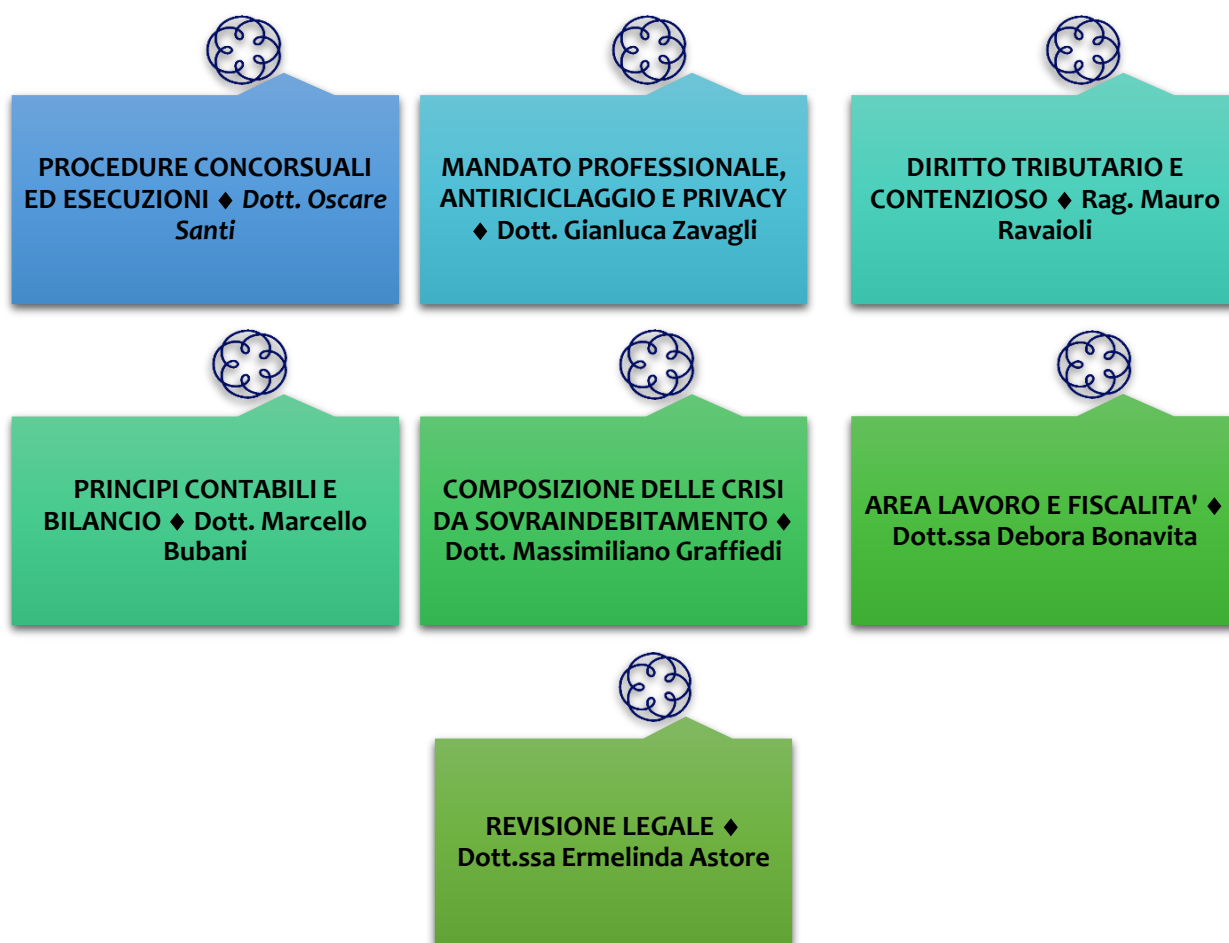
PROCEDURE CONCORSUALI ED ESECUZIONI ♦ *Dott. Oscare Santi*

MANDATO PROFESSIONALE, ANTIRICICLAGGIO E PRIVACY ♦ Dott. Gianluca Zavagli

DIRITTO TRIBUTARIO E CONTENZIOSO ♦ Rag. Mauro Ravaioli

PRINCIPI CONTABILI E BILANCIO ♦ Dott. Marcello Bubani

COMPOSIZIONE DELLE CRISI DA SOVRAINDEBITAMENTO ♦ Dott. Massimiliano Graffiedi

AREA LAVORO E FISCALITA' ♦ Dott.ssa Debora Bonavita

REVISIONE LEGALE ♦ Dott.ssa Ermelinda Astore